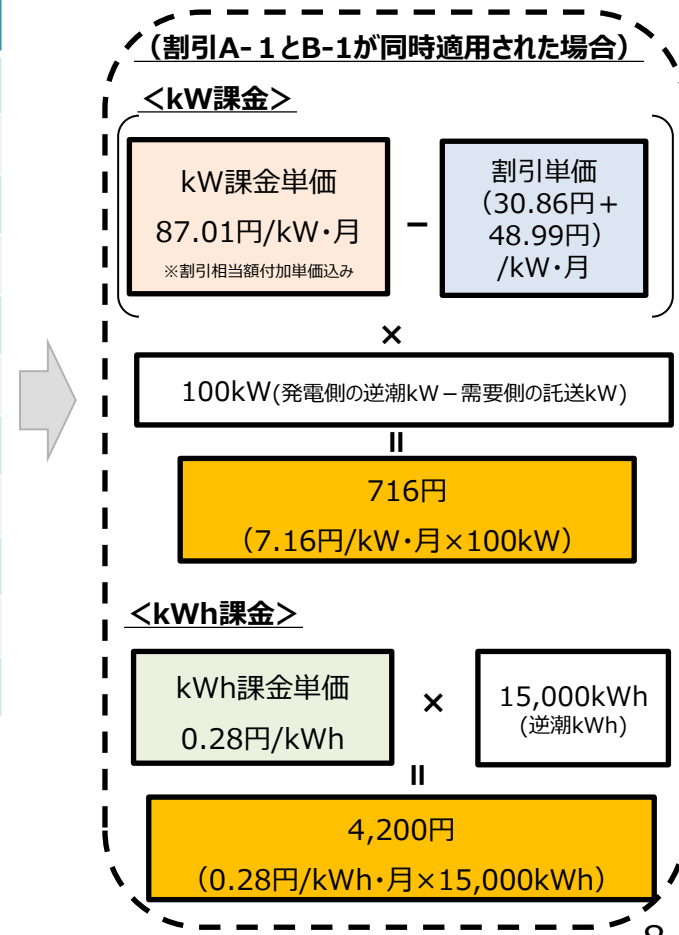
（割引A-１とB-1が同時適用された場合）

＜kW課金＞

kW課金単価
87.01円/kW・月
※割引相当額付加単価込み

－

割引単価
（30.86円＋48.99円）
/kW・月

×

100kW(発電側の逆潮kW－需要側の託送kW)

＝

716円
（7.16円/kW・月×100kW）

＜kWh課金＞

kWh課金単価
0.28円/kWh

×

15,000kWh
(逆潮kWh)

＝

4,200円
（0.28円/kWh・月×15,000kWh）

8